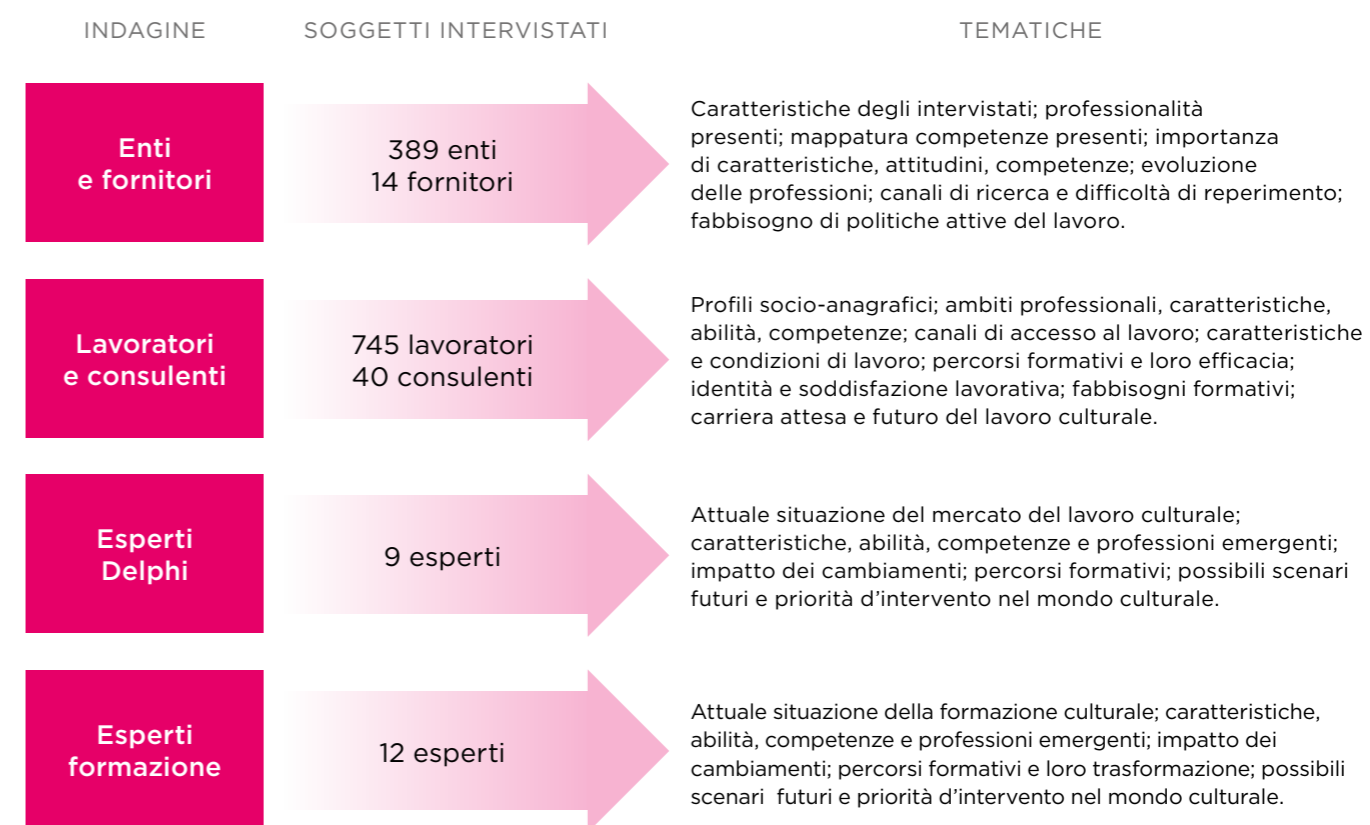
| INDAGINE | SOGGETTI INTERVISTATI | TEMATICHE |
|---|---|---|
| Enti e fornitori | 389 enti 14 fornitori | Caratteristiche degli intervistati; professionalità presenti; mappatura competenze presenti; importanza di caratteristiche, attitudini, competenze; evoluzione delle professioni; canali di ricerca e difficoltà di reperimento; fabbisogno di politiche attive del lavoro. |
| Lavoratori e consulenti | 745 lavoratori 40 consulenti | Profili socio-anagrafici; ambiti professionali, caratteristiche, abilità, competenze; canali di accesso al lavoro; caratteristiche e condizioni di lavoro; percorsi formativi e loro efficacia; identità e soddisfazione lavorativa; fabbisogni formativi; carriera attesa e futuro del lavoro culturale. |
| Esperti Delphi | 9 esperti | Attuale situazione del mercato del lavoro culturale; caratteristiche, abilità, competenze e professioni emergenti; impatto dei cambiamenti; percorsi formativi; possibili scenari futuri e priorità d'intervento nel mondo culturale. |
| Esperti formazione | 12 esperti | Attuale situazione della formazione culturale; caratteristiche, abilità, competenze e professioni emergenti; impatto dei cambiamenti; percorsi formativi e loro trasformazione; possibili scenari futuri e priorità d'intervento nel mondo culturale. |